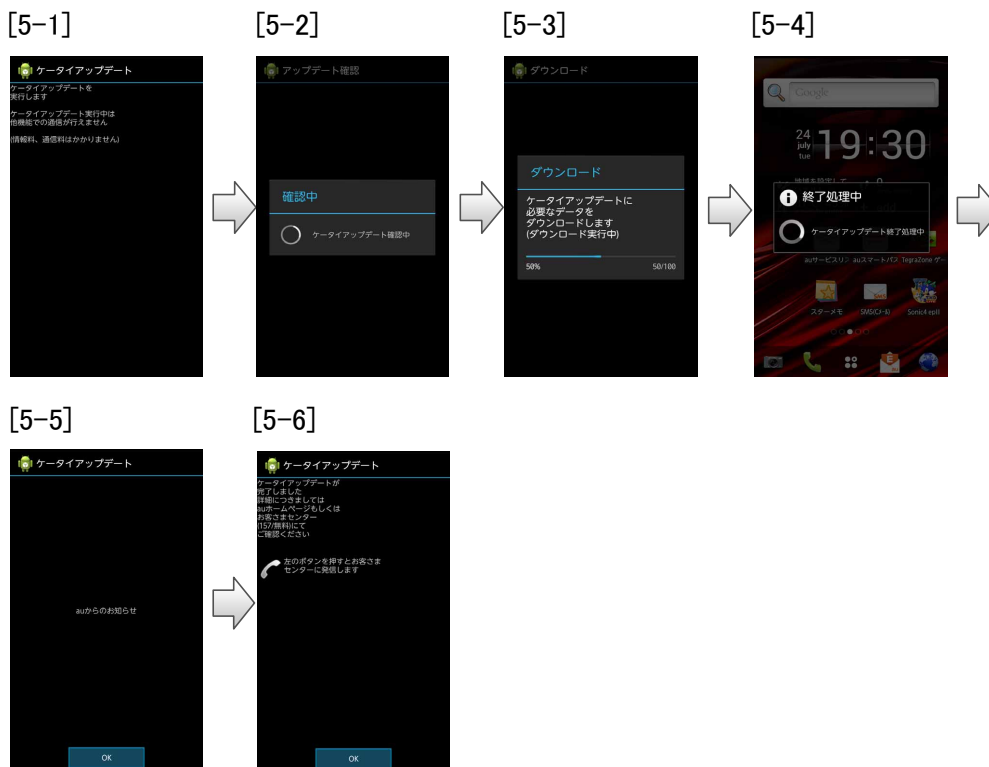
[5-1]

ケータイアップデート

ケータイアップデートを実行します

ケータイアップデート実行中は他機能での通信が行えません

(情報料、通信料はかかりません)

[5-2]

アップデート確認

確認中

ケータイアップデート確認中

[5-3]

ダウンロード

ダウンロード

ケータイアップデートに必要なデータをダウンロードします(ダウンロード実行中)

50%

50/100

[5-4]

Google

24 july tue 19:30

終了処理中

ケータイアップデート終了処理中

auサービスリン auスマートパス TegraZone ゲ

ステーメモ SMS(Cメール) Sonic4 epII

[5-5]

ケータイアップデート

auからのお知らせ

OK

[5-6]

ケータイアップデート

ケータイアップデートが完了しました
詳細につきましてはauホームページもしくはお客さまセンター(157/無料)にてご確認ください

左のボタンを押すとお客さまセンターに発信します

OK